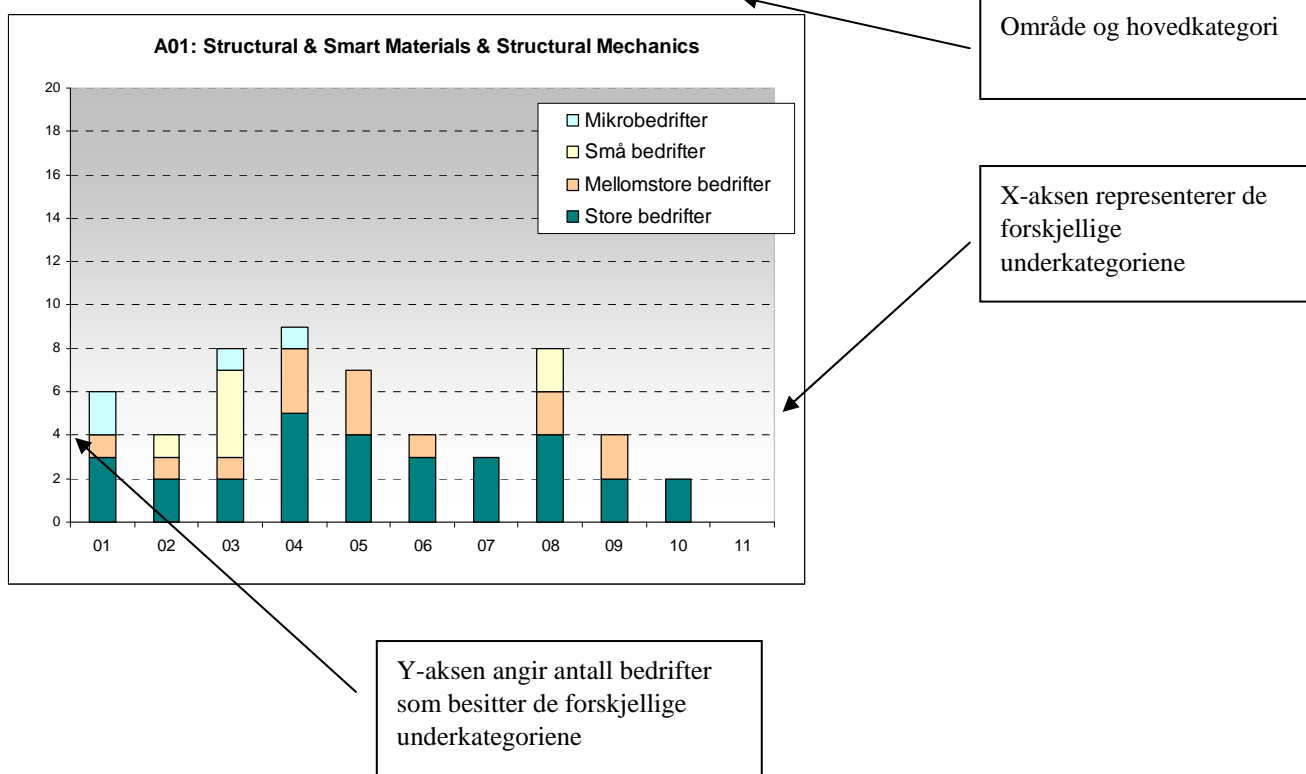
A01: Structural & Smart Materials & Structural Mechanics

Område og hovedkategori

20
18
16
14
12
10
8
6
4
2
0

Mikrobedrifter
Små bedrifter
Mellomstore bedrifter
Store bedrifter

01 02 03 04 05 06 07 08 09 10 11

X-aksen representerer de forskjellige underkategoriene

Y-aksen angir antall bedrifter som besitter de forskjellige underkategoriene